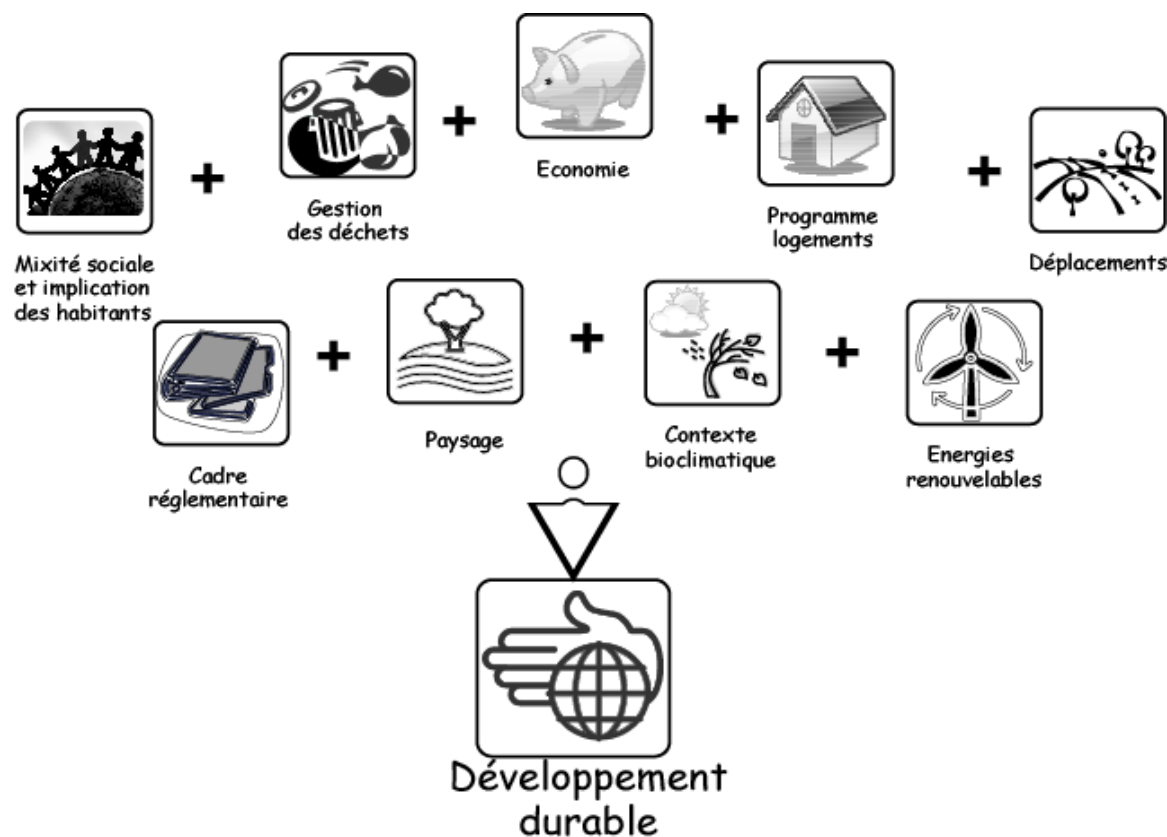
Mixité sociale et implication des habitants

+

Gestion des déchets

+

Economie

+

Programme logements

+

Déplacements

Cadre réglementaire

+

Paysage

+

Contexte bioclimatique

+

Energies renouvelables

Développement durable